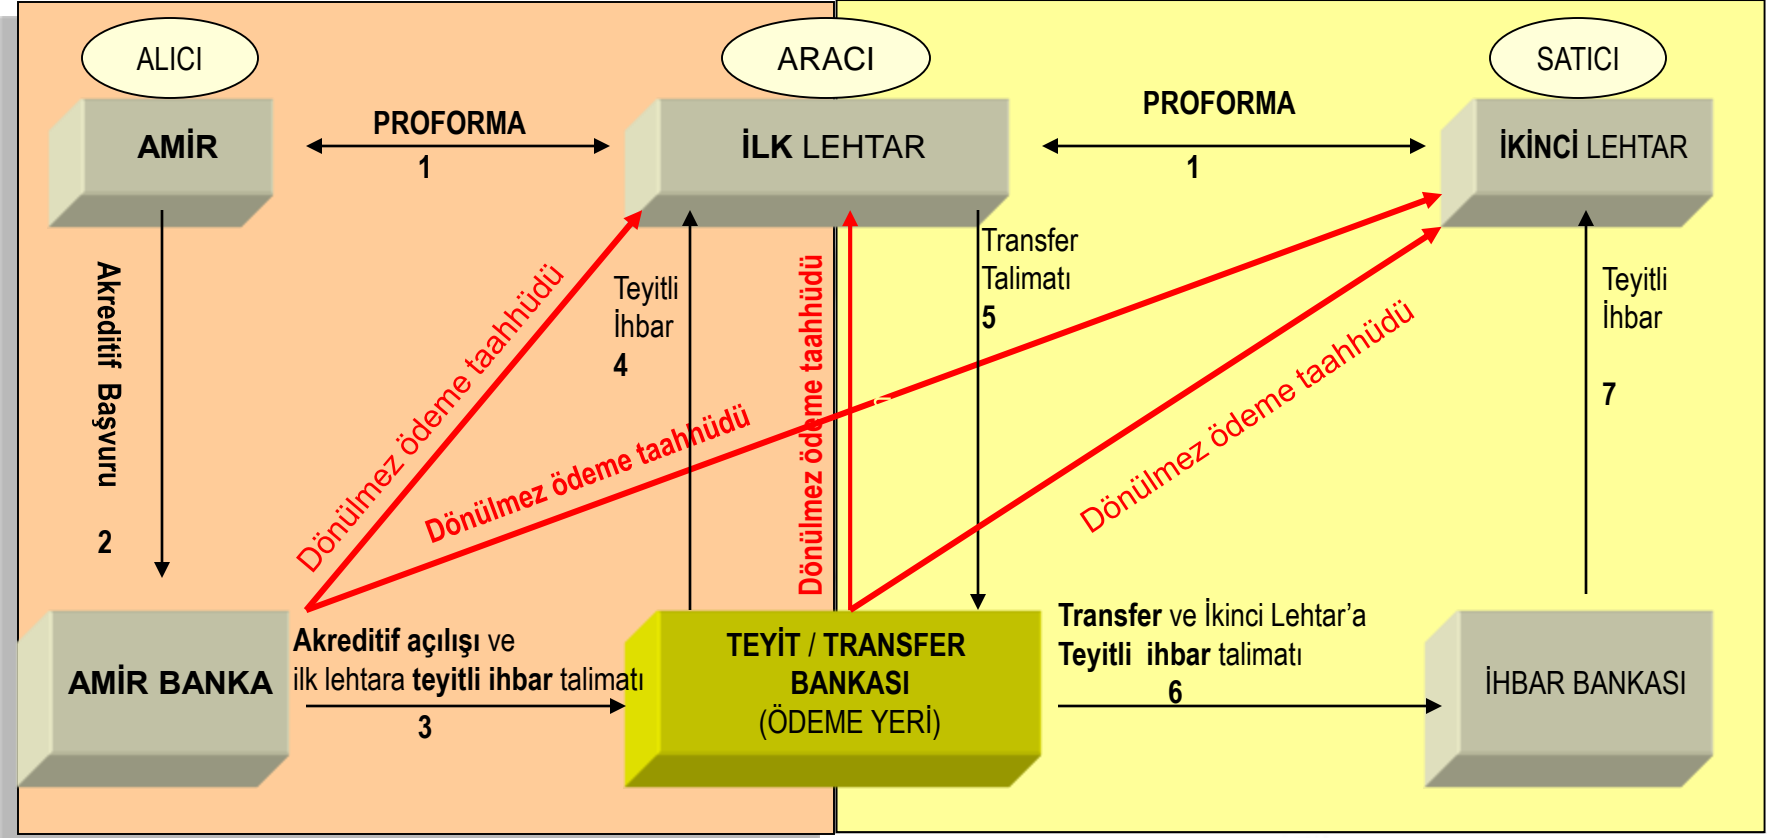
ALICI

ARACI

SATICI

AMİR

PROFORMA
1

İLK LEHTAR

PROFORMA
1

İKİNCİ LEHTAR

Akreditif Başvuru

2

Dönülmez ödeme taahhüdü

Teyitli İhbar
4

Dönülmez ödeme taahhüdü

Dönülmez ödeme taahhüdü

Transfer Talimatı
5

Dönülmez ödeme taahhüdü

Teyitli İhbar

7

AMİR BANKA

Akreditif açılışı ve ilk lehtara teyitli ihbar talimatı
3

TEYİT / TRANSFER BANKASI (ÖDEME YERİ)

Transfer ve İkinci Lehtar'a Teyitli ihbar talimatı
6

İHBAR BANKASI